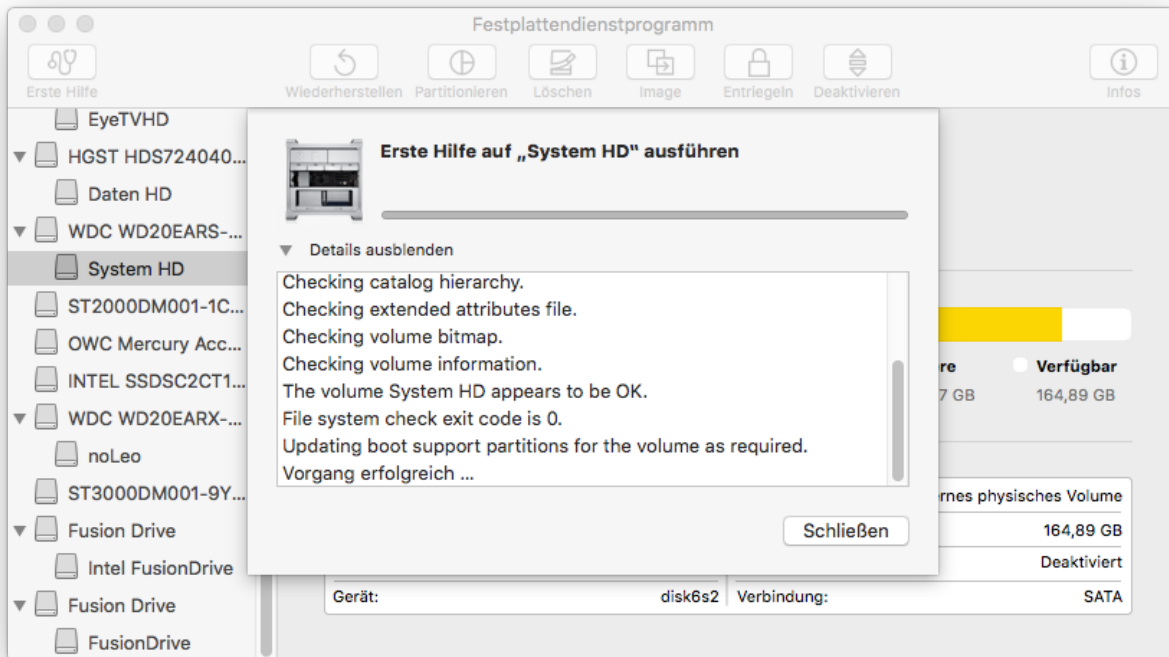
Festplattendienstprogramm

Erste Hilfe
Wiederherstellen
Partitionieren
Löschen
Image
Entriegeln
Deaktivieren
Infos

EyeTVHD
HGST HDS724040...
Daten HD
WDC WD20EARS-...
System HD
ST2000DM001-1C...
OWC Mercury Acc...
INTEL SSDSC2CT1...
WDC WD20EARX-...
noLeo
ST3000DM001-9Y...
Fusion Drive
Intel FusionDrive
Fusion Drive
FusionDrive

Erste Hilfe auf „System HD" ausführen

Details ausblenden

Checking catalog hierarchy.
Checking extended attributes file.
Checking volume bitmap.
Checking volume information.
The volume System HD appears to be OK.
File system check exit code is 0.
Updating boot support partitions for the volume as required.
Vorgang erfolgreich ...

Schließen

re
Verfügbar
7 GB
164,89 GB

rnes physisches Volume
164,89 GB
Deaktiviert

Gerät:
disk6s2
Verbindung:
SATA